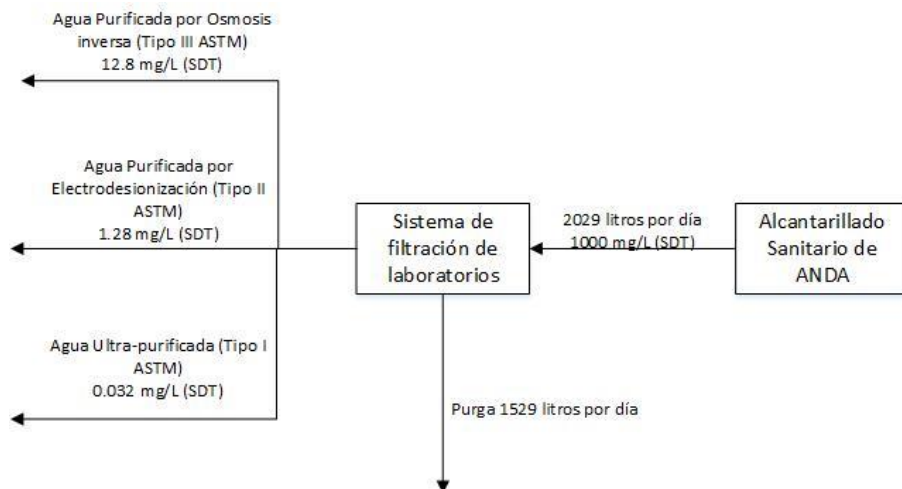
Agua Purificada por Osmosis inversa (Tipo III ASTM)
12.8 mg/L (SDT)

Agua Purificada por Electrodesionización (Tipo II ASTM)
1.28 mg/L (SDT)

Agua Ultra-purificada (Tipo I ASTM)
0.032 mg/L (SDT)

Sistema de filtración de laboratorios

2029 litros por día
1000 mg/L (SDT)

Alcantarillado Sanitario de ANDA

Purga 1529 litros por día